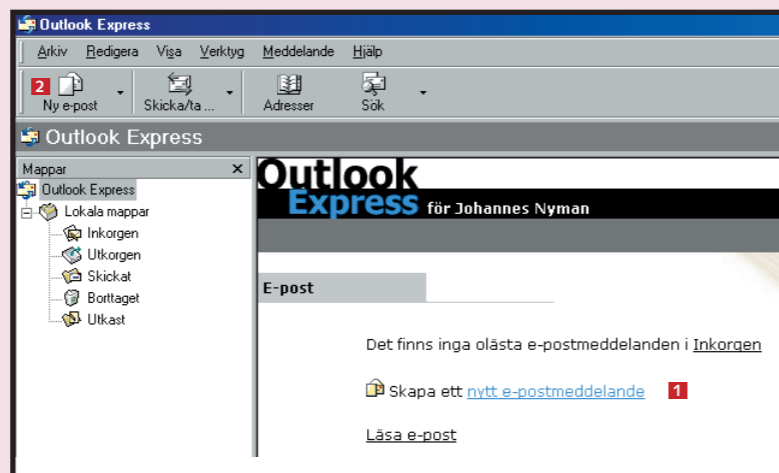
Outlook Express

Arkiv Redigera Visa Verktyg Meddelande Hjälp

2 Ny e-post Skicka/ta ... Adresser Sök

Outlook Express

Mappar ×

Outlook Express
Lokala mappar
Inkorgen
Utkorgen
Skickat
Borttaget
Utkast

Outlook Express för Johannes Nyman

E-post

Det finns inga olästa e-postmeddelanden i Inkorgen

Skapa ett nytt e-postmeddelande 1

Läsa e-post